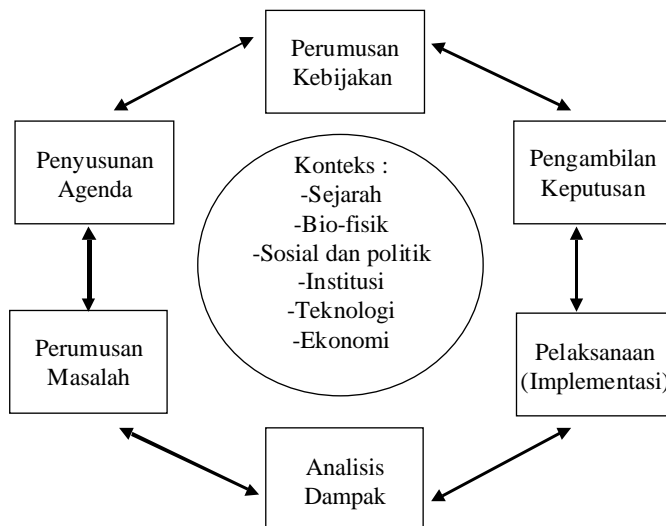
Perumusan Kebijakan

Penyusunan Agenda

Konteks :
-Sejarah
-Bio-fisik
-Sosial dan politik
-Institusi
-Teknologi
-Ekonomi

Pengambilan Keputusan

Perumusan Masalah

Pelaksanaan (Implementasi)

Analisis Dampak